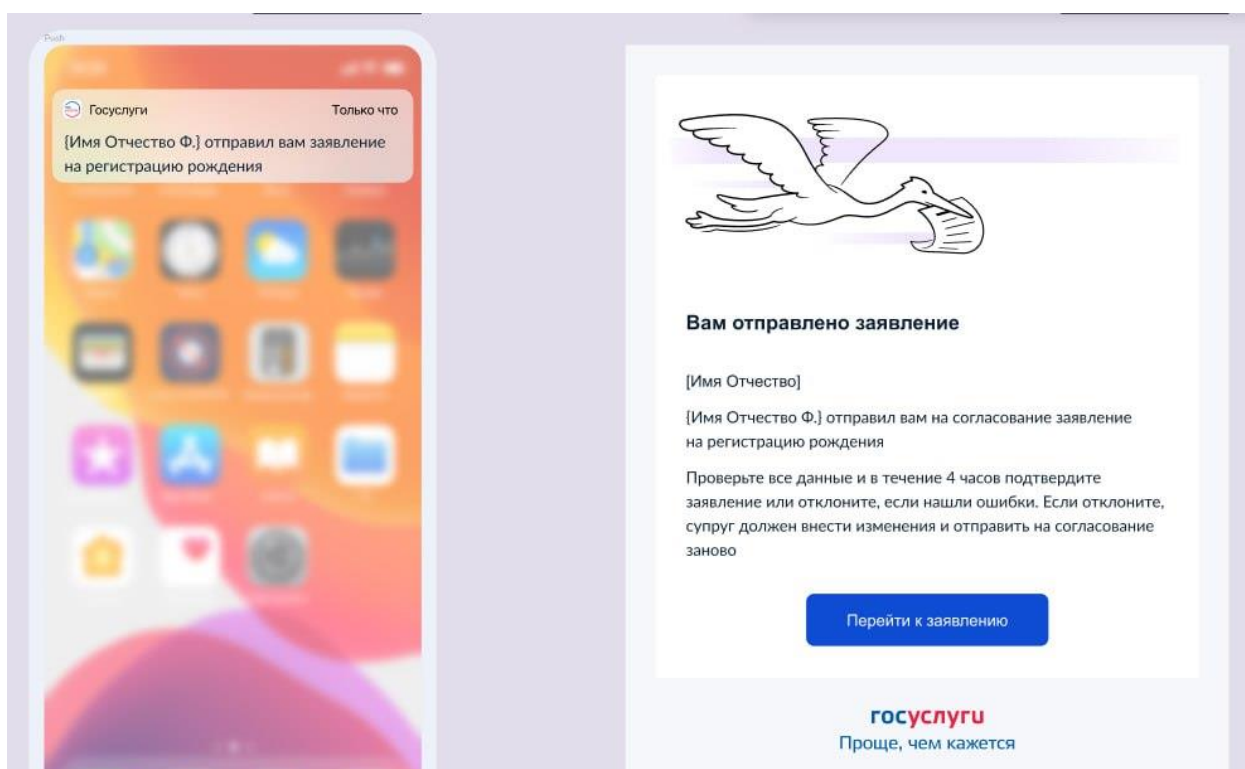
Push

Госуслуги Только что
{Имя Отчество Ф.} отправил вам заявление на регистрацию рождения

Вам отправлено заявление

[Имя Отчество]

{Имя Отчество Ф.} отправил вам на согласование заявление на регистрацию рождения

Проверьте все данные и в течение 4 часов подтвердите заявление или отклоните, если нашли ошибки. Если отклоните, супруг должен внести изменения и отправить на согласование заново

Перейти к заявлению

госуслуги
Проще, чем кажется